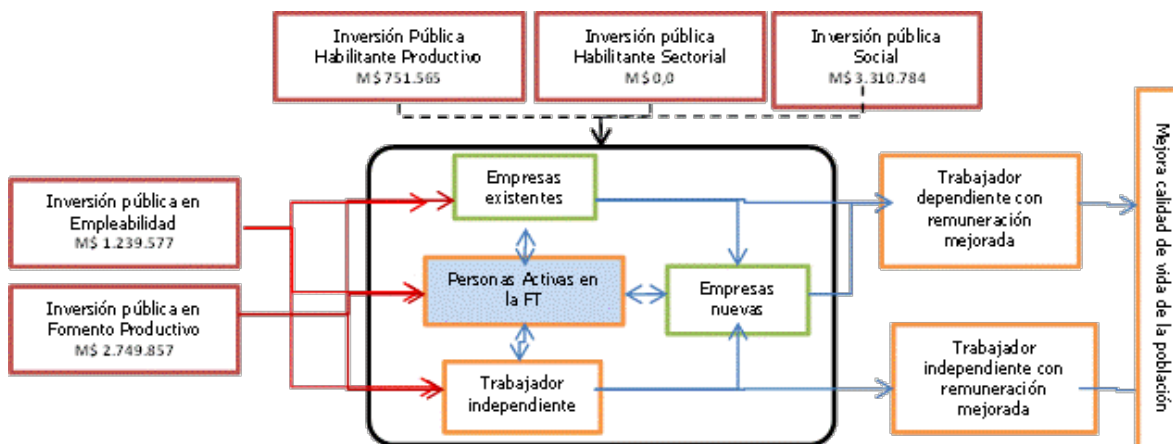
Inversión Pública Habilitante Productivo
M$ 751.565

Inversión pública Habilitante Sectorial
M$ 0,0

Inversión pública Social
M$ 3.310.784

Inversión pública en Empleabilidad
M$ 1.239.577

Inversión pública en Fomento Productivo
M$ 2.749.857

Empresas existentes

Personas Activas en la FT

Empresas nuevas

Trabajador independiente

Trabajador dependiente con remuneración mejorada

Trabajador independiente con remuneración mejorada

Mejora calidad de vida de la población